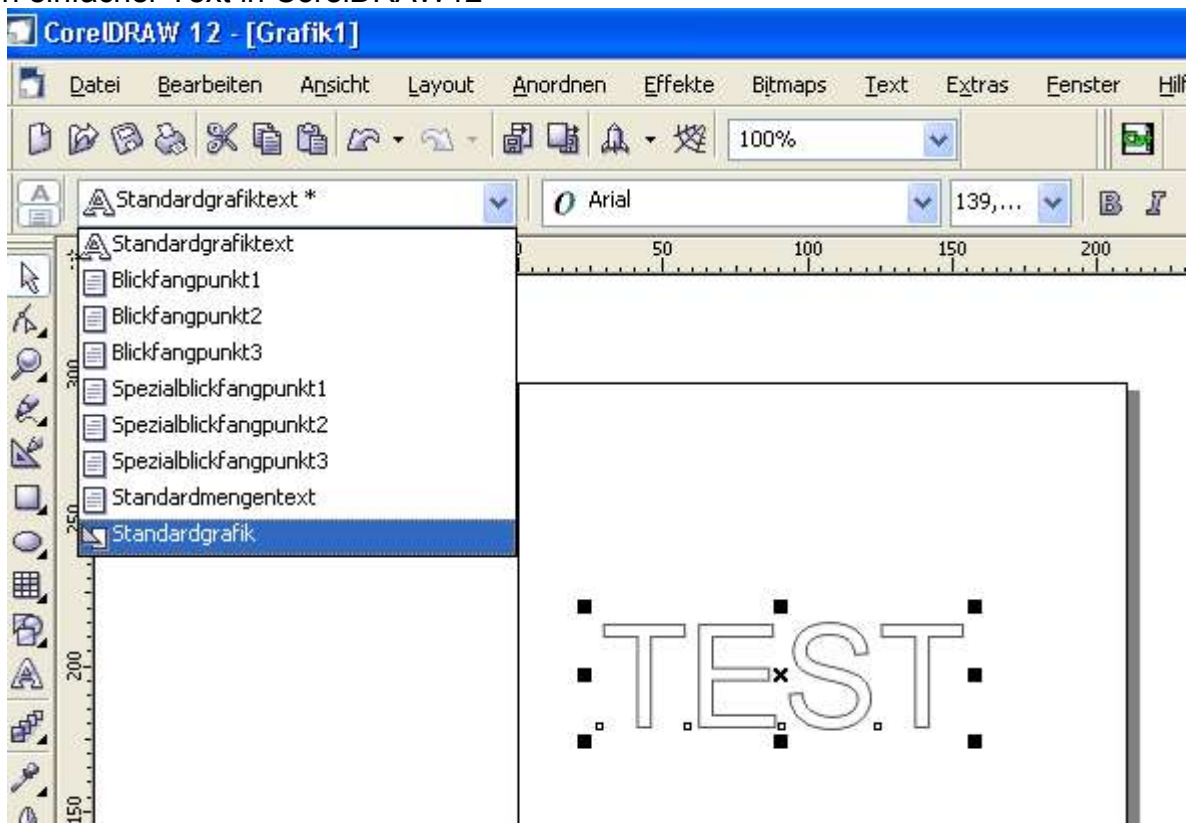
n einfacher Text in CorelDRAW12

CorelDRAW 12 - [Grafik1]

Datei Bearbeiten Ansicht Layout Anordnen Effekte Bitmaps Text Extras Fenster Hilf

100%

Standardgrafiktext *

Arial

139,...

Standardgrafiktext
Blickfangpunkt1
Blickfangpunkt2
Blickfangpunkt3
Spezialblickfangpunkt1
Spezialblickfangpunkt2
Spezialblickfangpunkt3
Standardmengentext
Standardgrafik

50 100 150 200

300
250
200
150

TEST